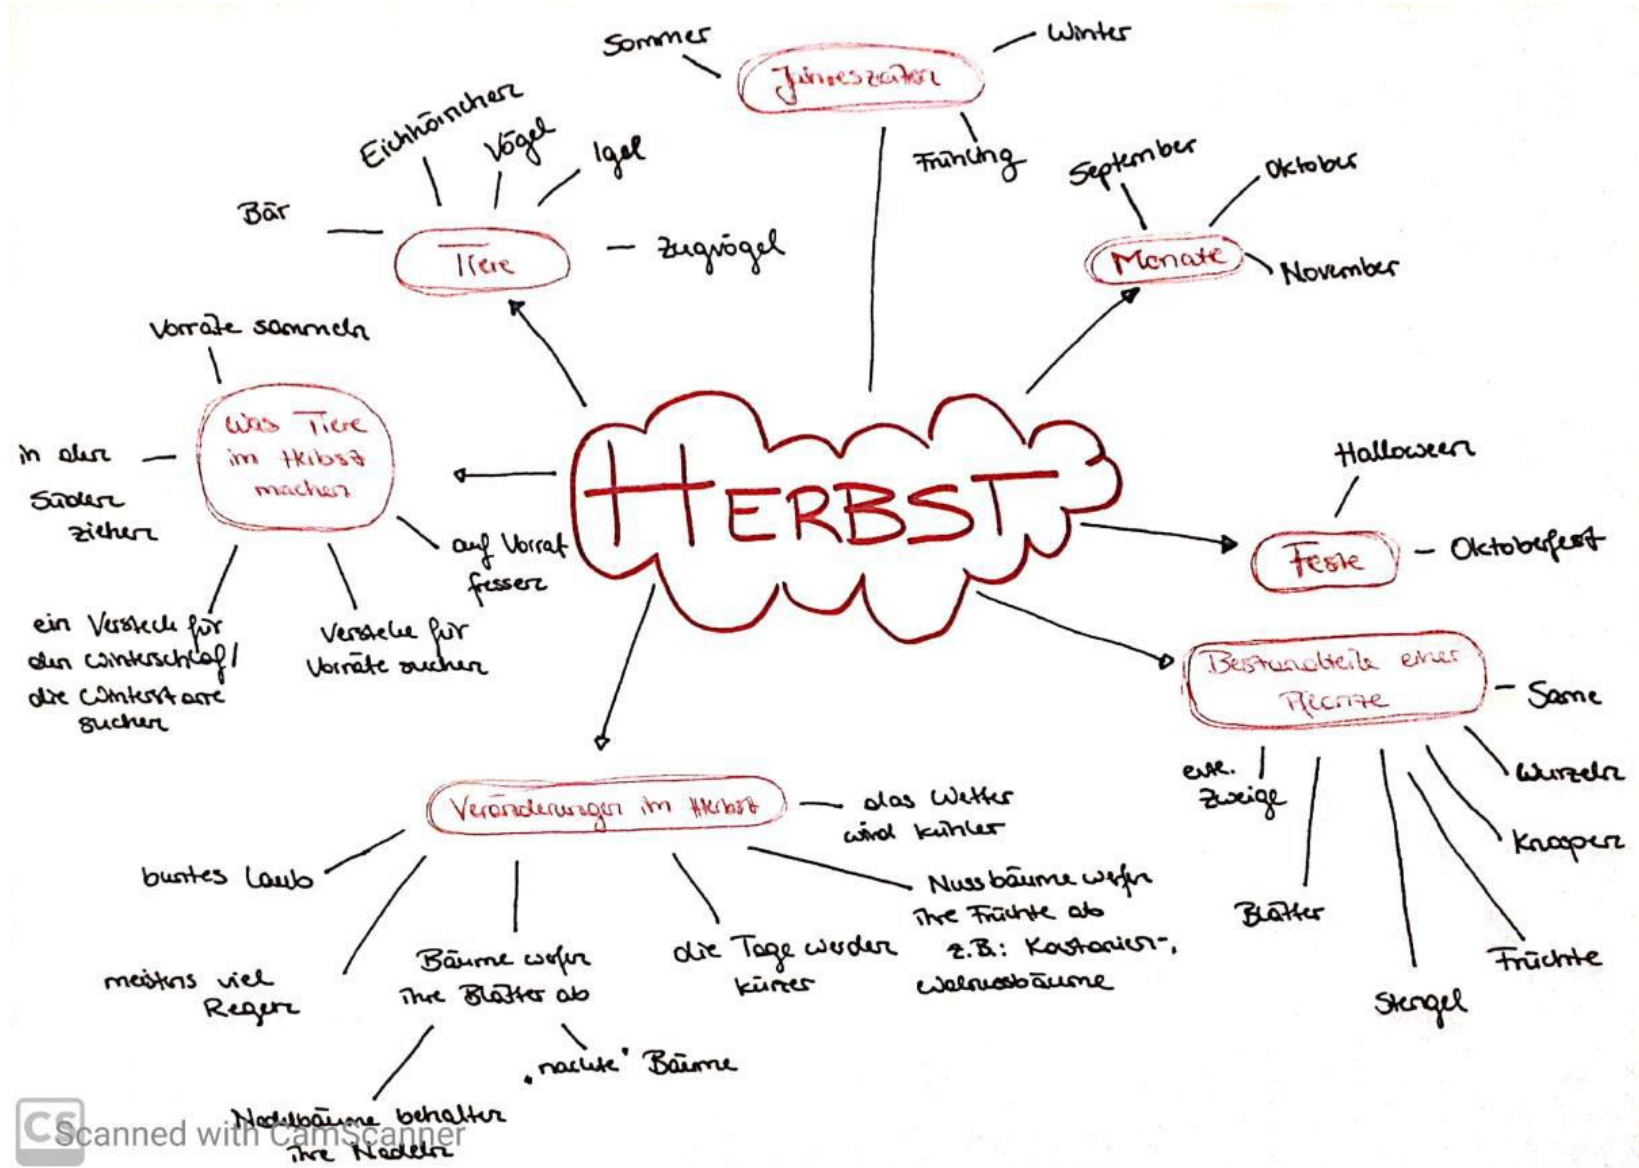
HERBST

Jahreszeiten
Sommer
Winter
Frühling

Tiere
Bär
Eichhörnchen
Vögel
Igel
Zugvögel

Monate
September
Oktober
November

Was Tiere im Herbst machen
Vorräte sammeln
in den Süden ziehen
auf Vorrat fressen
ein Versteck für den Winterschlaf/ die Winterstarre suchen
Verstecke für Vorräte suchen

Feste
Halloween
Oktoberfest

Bestandteile einer Pflanze
Same
evtl. Zweige
Wurzeln
Knospen
Blätter
Stengel
Früchte

Veränderungen im Herbst
das Wetter wird kühler
buntes Laub
meistens viel Regen
Bäume werfen ihre Blätter ab
„nackte" Bäume
Nadelbäume behalten ihre Nadeln
die Tage werden kürzer
Nussbäume werfen ihre Früchte ab z.B.: Kastanien-, Walnussbäume

CS Scanned with CamScanner